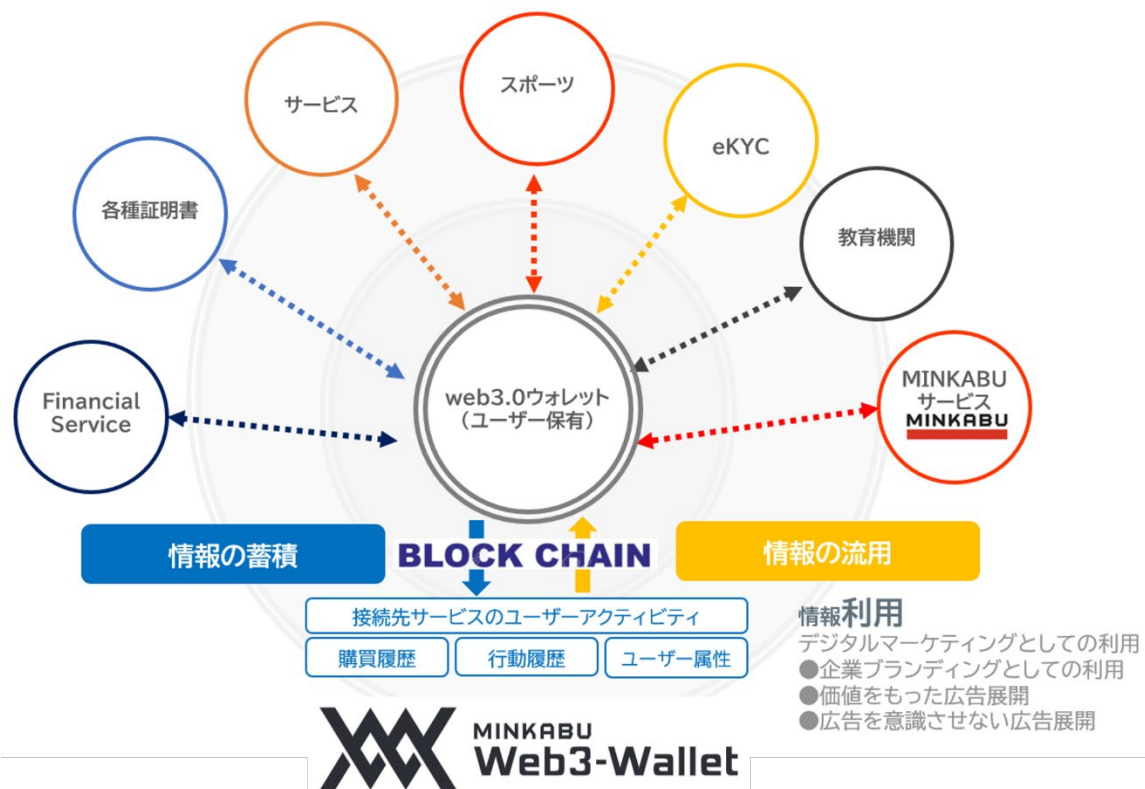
サービス

スポーツ

eKYC

各種証明書

教育機関

Financial Service

web3.0ウォレット
（ユーザー保有）

MINKABU
サービス
MINKABU

情報の蓄積

BLOCK CHAIN

情報の流用

接続先サービスのユーザーアクティビティ

購買履歴

行動履歴

ユーザー属性

情報利用
デジタルマーケティングとしての利用
●企業ブランディングとしての利用
●価値をもった広告展開
●広告を意識させない広告展開

MINKABU
Web3-Wallet